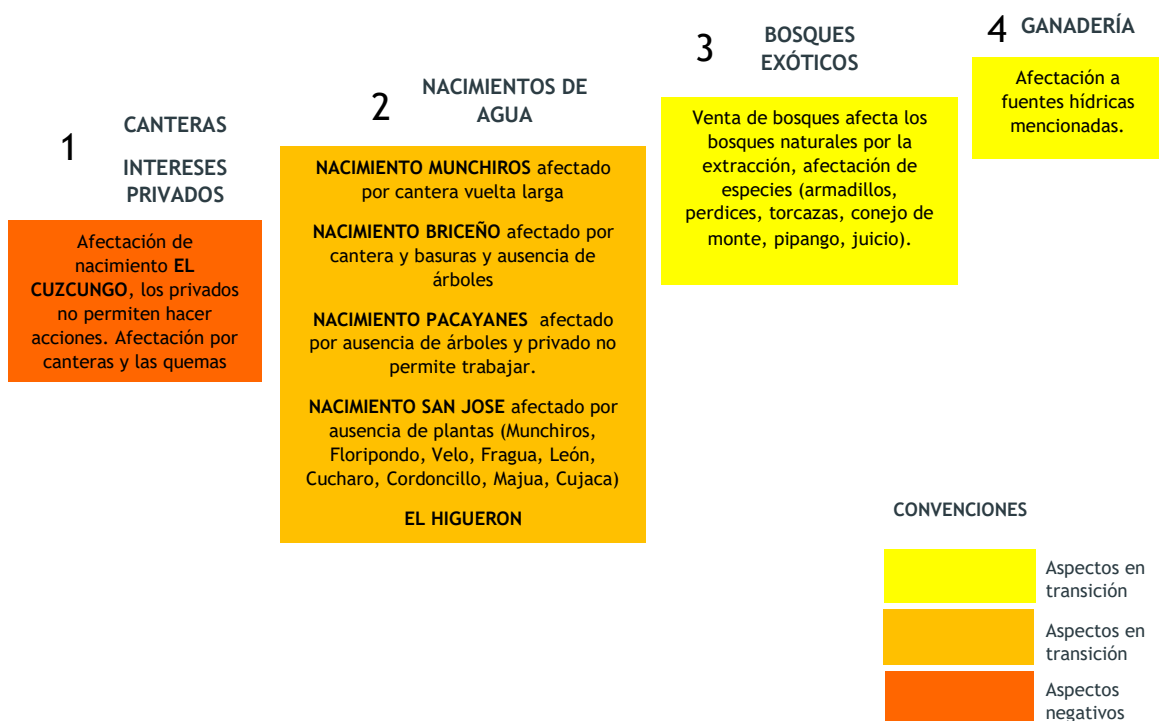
1

CANTERAS

INTERESES PRIVADOS

Afectación de nacimiento **EL CUZCUNGO**, los privados no permiten hacer acciones. Afectación por canteras y las quemas

2

NACIMIENTOS DE AGUA

**NACIMIENTO MUNCHIROS** afectado por cantera vuelta larga

**NACIMIENTO BRICEÑO** afectado por cantera y basuras y ausencia de árboles

**NACIMIENTO PACAYANES** afectado por ausencia de árboles y privado no permite trabajar.

**NACIMIENTO SAN JOSE** afectado por ausencia de plantas (Munchiros, Floripondo, Velo, Fragua, León, Cucharo, Cordoncillo, Majua, Cujaca)

**EL HIGUERON**

3

BOSQUES EXÓTICOS

Venta de bosques afecta los bosques naturales por la extracción, afectación de especies (armadillos, perdices, torcazas, conejo de monte, pipango, juicio).

4

GANADERÍA

Afectación a fuentes hídricas mencionadas.

CONVENCIONES

Aspectos en transición

Aspectos en transición

Aspectos negativos